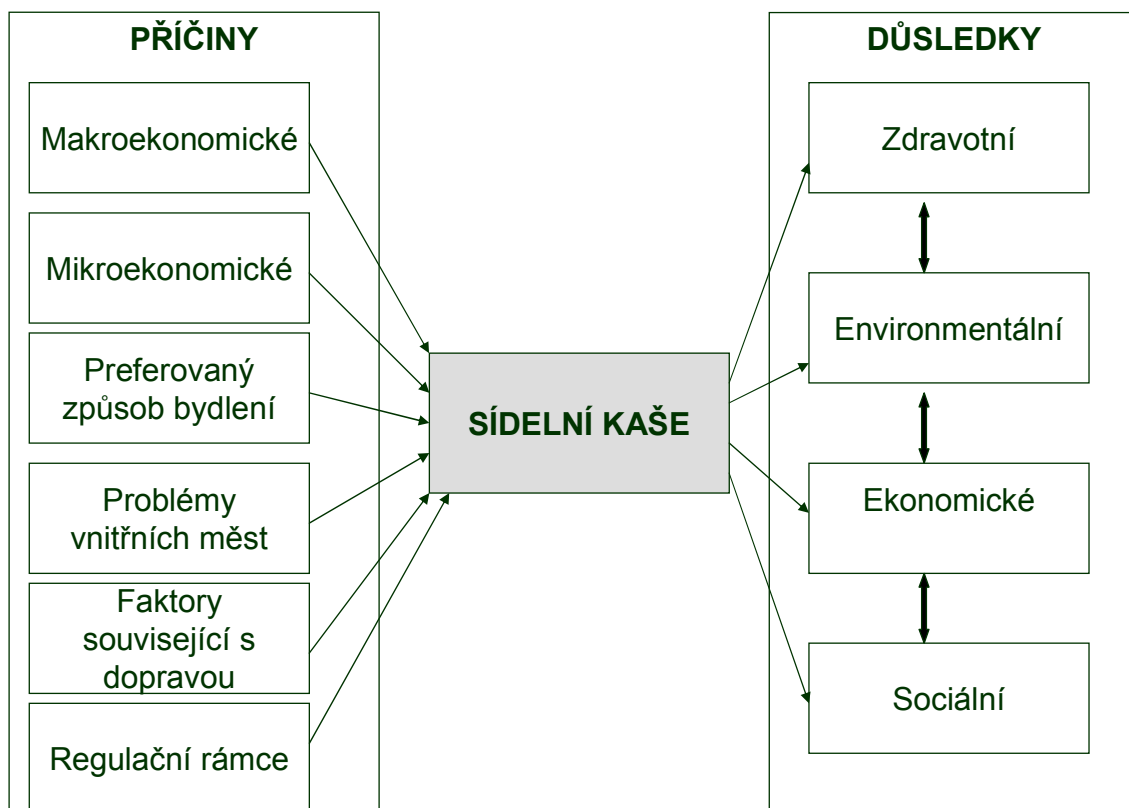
PŘÍČINY

Makroekonomické

Mikroekonomické

Preferovaný způsob bydlení

Problémy vnitřních měst

Faktory související s dopravou

Regulační rámce

SÍDELNÍ KAŠE

DŮSLEDKY

Zdravotní

Environmentální

Ekonomické

Sociální